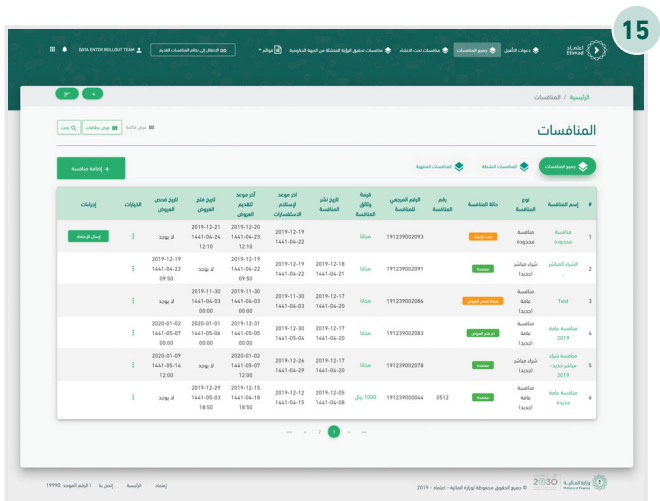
15

اعتماد Etimad

دعوات التأهيل | جميع المنافسات | منافسات تحت الانشاء | منافسات تحقيق الرؤية المشتركة مع الجهة الحكومية | قوائم | الانتقال إلى نظام المنافسات القديم | DATA ENTER ROLLOUT TEAM

الرئيسية / المنافسات

المنافسات

عرض قائمة | عرض بطاقات | بحث

جميع المنافسات | المنافسات النشطة | المنافسات المغلقة

إضافة منافسة +

| # | إسم المنافسة | نوع المنافسة | حالة المنافسة | رقم المنافسة | الرقم المرجعي للمنافسة | قيمة وثائق المنافسة | تاريخ نشر المنافسة | اخر موعد لإستلام الاستفسارات | آخر موعد للتقديم العروض | تاريخ فتح العروض | تاريخ فحص العروض | الخيارات | إجراءات |
|---|---|---|---|---|---|---|---|---|---|---|---|---|---|
| 1 | منافسة محدودة | منافسة محدودة | تحت الإنشاء | | 191239002093 | مجانا | | 2019-12-19 1441-04-22 | 2019-12-20 1441-04-23 12:10 | 2019-12-21 1441-04-24 12:10 | لا يوجد | ⋮ | إرسال للإعتماد |
| 2 | الشراء المباشر | شراء مباشر (جديد) | منشورة | | 191239002091 | مجانا | 2019-12-18 1441-04-21 | 2019-12-19 1441-04-22 | 2019-12-19 1441-04-22 09:50 | لا يوجد | 2019-12-19 1441-04-22 09:50 | ⋮ | |
| 3 | Test | منافسة عامة (جديد) | مرحلة تفحص العروض | | 191239002086 | مجانا | 2019-12-17 1441-04-20 | 2019-11-30 1441-04-03 00:00 | 2019-11-30 1441-04-03 00:00 | 2019-11-30 1441-04-03 00:00 | لا يوجد | ⋮ | |
| 4 | منافسة عامة 2019 | منافسة عامة (جديد) | تم فتح العروض | | 191239002083 | مجانا | 2019-12-17 1441-04-20 | 2019-12-30 1441-05-04 | 2019-12-31 1441-05-05 00:00 | 2020-01-01 1441-05-06 00:00 | 2020-01-02 1441-05-07 00:00 | ⋮ | |
| 5 | منافسة شراء مباشر جديد 2019 | شراء مباشر (جديد) | منشورة | | 191239002078 | مجانا | 2019-12-17 1441-04-20 | 2019-12-26 1441-04-29 | 2020-01-02 1441-05-07 12:00 | لا يوجد | 2020-01-09 1441-05-14 12:00 | ⋮ | |
| 6 | منافسة عامة جديدة | منافسة عامة (جديد) | منشورة | 0512 | 191239000044 | 1000 ريال | 2019-12-05 1441-04-08 | 2019-12-12 1441-04-15 | 2019-12-15 1441-04-18 18:50 | 2019-12-29 1441-05-03 18:50 | لا يوجد | ⋮ | |

1 2

وزارة المالية Ministry of Finance | رؤية 2030 | © جميع الحقوق محفوظة لوزارة المالية - اعتماد - 2019 | إتصل بنا | الرئيسية | الرقم الموحد 19990